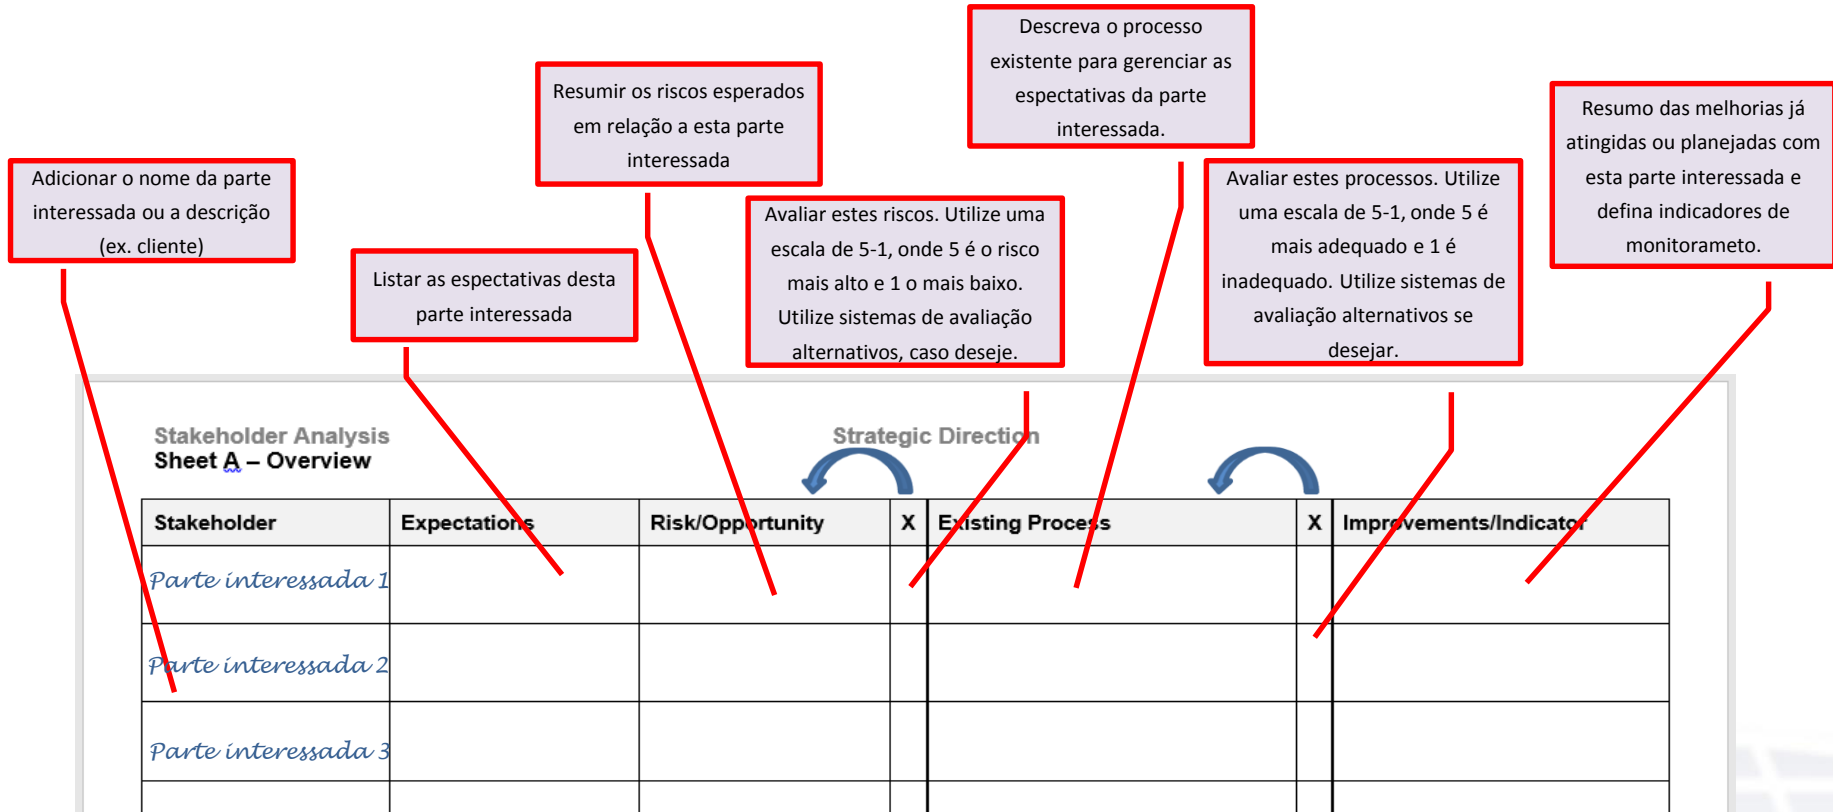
Descreva o processo existente para gerenciar as espectativas da parte interessada.

Resumir os riscos esperados em relação a esta parte interessada

Resumo das melhorias já atingidas ou planejadas com esta parte interessada e defina indicadores de monitorameto.

Adicionar o nome da parte interessada ou a descrição (ex. cliente)

Avaliar estes riscos. Utilize uma escala de 5-1, onde 5 é o risco mais alto e 1 o mais baixo. Utilize sistemas de avaliação alternativos, caso deseje.

Avaliar estes processos. Utilize uma escala de 5-1, onde 5 é mais adequado e 1 é inadequado. Utilize sistemas de avaliação alternativos se desejar.

Listar as espectativas desta parte interessada

Stakeholder Analysis
Sheet A – Overview

Strategic Direction

| Stakeholder | Expectations | Risk/Opportunity | X | Existing Process | X | Improvements/Indicator |
|---|---|---|---|---|---|---|
| Parte interessada 1 | | | | | | |
| Parte interessada 2 | | | | | | |
| Parte interessada 3 | | | | | | |
| | | | | | | |